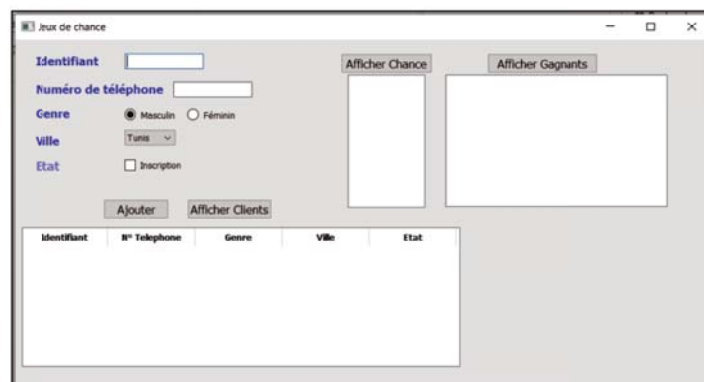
Jeux de chance

Identifiant

Numéro de téléphone

Genre
Masculin
Féminin

Ville
Tunis

Etat
Inscription

Ajouter
Afficher Clients

Afficher Chance

Afficher Gagnants

| Identifiant | N° Telephone | Genre | Ville | Etat |
|---|---|---|---|---|